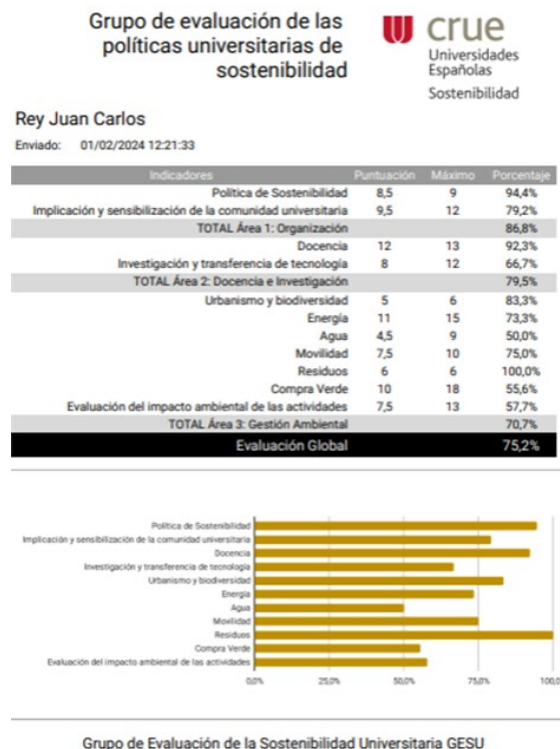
Grupo de evaluación de las políticas universitarias de sostenibilidad

crue
Universidades Españolas
Sostenibilidad

Rey Juan Carlos
Enviado: 01/02/2024 12:21:33

| Indicadores | Puntuación | Máximo | Porcentaje |
|---|---|---|---|
| Política de Sostenibilidad | 8,5 | 9 | 94,4% |
| Implicación y sensibilización de la comunidad universitaria | 9,5 | 12 | 79,2% |
| TOTAL Área 1: Organización | | | 86,8% |
| Docencia | 12 | 13 | 92,3% |
| Investigación y transferencia de tecnología | 8 | 12 | 66,7% |
| TOTAL Área 2: Docencia e Investigación | | | 79,5% |
| Urbanismo y biodiversidad | 5 | 6 | 83,3% |
| Energía | 11 | 15 | 73,3% |
| Agua | 4,5 | 9 | 50,0% |
| Movilidad | 7,5 | 10 | 75,0% |
| Residuos | 6 | 6 | 100,0% |
| Compra Verde | 10 | 18 | 55,6% |
| Evaluación del impacto ambiental de las actividades | 7,5 | 13 | 57,7% |
| TOTAL Área 3: Gestión Ambiental | | | 70,7% |
| Evaluación Global | | | 75,2% |

Política de Sostenibilidad
Implicación y sensibilización de la comunidad universitaria
Docencia
Investigación y transferencia de tecnología
Urbanismo y biodiversidad
Energía
Agua
Movilidad
Residuos
Compra Verde
Evaluación del impacto ambiental de las actividades
0,0% 25,0% 50,0% 75,0% 100,0

Grupo de Evaluación de la Sostenibilidad Universitaria GESU